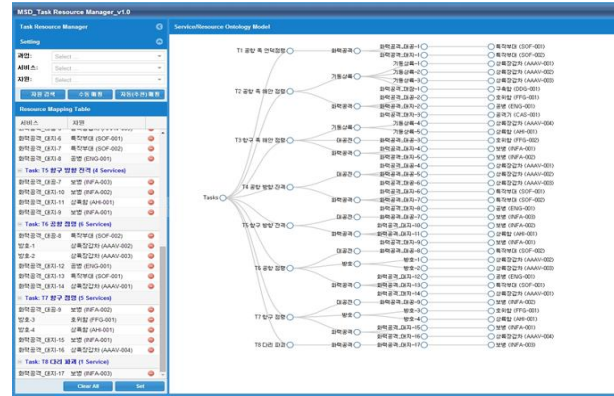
MSD_Task Resource Manager_v1.0

Task Resource Manager

Setting

과업: Select

서비스: Select

자원: Select

자원 검색 | 수동 매핑 | 자원(추천) 매핑

Resource Mapping Table

서비스 | 자원

화력공격_대지-6 | 특작부대 (SOF-001)
화력공격_대지-7 | 특작부대 (SOF-002)
화력공격_대지-8 | 공병 (ENG-001)

Task: T5 항구 방향 진격 (4 Services)

화력공격_대중-7 | 보병 (INFA-003)
화력공격_대지-10 | 보병 (INFA-002)
화력공격_대지-11 | 상륙함 (AHI-001)
화력공격_대지-9 | 보병 (INFA-001)

Task: T6 공항 점령 (6 Services)

화력공격_대중-8 | 특작부대 (SOF-002)
방호-1 | 상륙장갑차 (AAAV-002)
방호-2 | 상륙장갑차 (AAAV-003)
화력공격_대지-12 | 공병 (ENG-001)
화력공격_대지-13 | 특작부대 (SOF-001)
화력공격_대지-14 | 상륙장갑차 (AAAV-001)

Task: T7 항구 점령 (5 Services)

화력공격_대중-9 | 보병 (INFA-002)
방호-3 | 호위함 (FFG-001)
방호-4 | 상륙함 (AHI-001)
화력공격_대지-15 | 보병 (INFA-001)
화력공격_대지-16 | 상륙장갑차 (AAAV-004)

Task: T8 다리 파괴 (1 Service)

화력공격_대지-17 | 보병 (INFA-003)

Clear All | Set

Service/Resource Ontology Model

Tasks

T1 공항 측 선택점령
T2 공항 측 해안 점령
T3 항구 측 해안 점령
T4 공항 방향 진격
T5 항구 방향 진격
T6 공항 점령
T7 항구 점령
T8 다리 파괴

화력공격
기동상륙
대중공격
방호

화력공격_대지-1
화력공격_대지-2
기동상륙-1
기동상륙-2
기동상륙-3
화력공격_대중-1
화력공격_대중-2
화력공격_대지-3
기동상륙-4
화력공격_대지-4
화력공격_대지-5
화력공격_대중-3
화력공격_대중-4
화력공격_대중-5
화력공격_대중-6
화력공격_대지-6
화력공격_대지-7
화력공격_대지-8
화력공격_대중-7
화력공격_대지-9
화력공격_대지-10
화력공격_대지-11
화력공격_대중-8
방호-1
방호-2
화력공격_대지-12
화력공격_대지-13
화력공격_대지-14
화력공격_대중-9
방호-3
방호-4
화력공격_대지-15
화력공격_대지-16
화력공격_대지-17

특작부대 (SOF-001)
특작부대 (SOF-002)
상륙장갑차 (AAAV-001)
상륙장갑차 (AAAV-002)
상륙장갑차 (AAAV-003)
구축함 (DDG-001)
호위함 (FFG-001)
공병 (ENG-001)
공기 (CAS-001)
상륙장갑차 (AAAV-004)
상륙함 (AHI-001)
보병 (INFA-001)
보병 (INFA-002)
보병 (INFA-003)